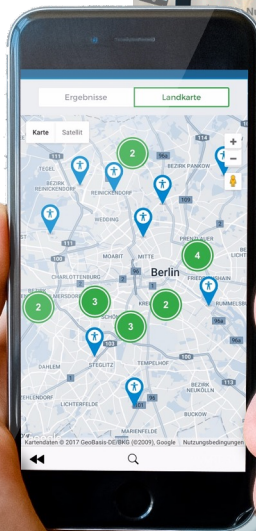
Ergebnisse
Landkarte
Karte
Satellit
+
−
TEGEL
BEZIRK REINICKENDORF
REINICKENDORF
BEZIRK PANKOW
WEDDING
PRENZLAUER BERG
MOABIT
MITTE
CHARLOTTENBURG
Berlin
FRIEDRICHSHAIN
WILMERSDORF
KREUZBERG
RUMMELSBURG
SCHÖNEBERG
TEMPELHOF
DAHLEM
STEGLITZ
BEZIRK NEUKÖLLN
LICHTERFELDE
BUCKOW
MARIENFELDE
2
4
2
3
2
3
111
114
96a
100
113
Kartendaten © 2017 GeoBasis-DE/BKG (©2009), Google
Nutzungsbedingungen